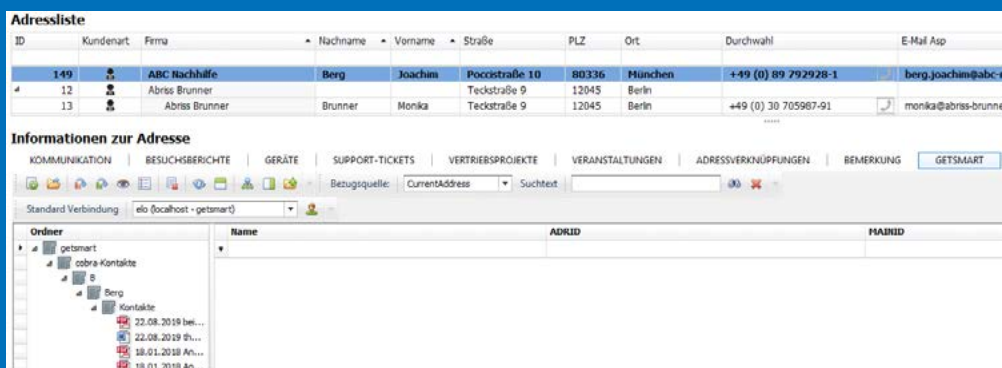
Adressliste

| ID | Kundenart | Firma | Nachname | Vorname | Straße | PLZ | Ort | Durchwahl | E-Mail Asp |
|---|---|---|---|---|---|---|---|---|---|
| 149 | | ABC Nachhilfe | Berg | Joachim | Poccistraße 10 | 80336 | München | +49 (0) 89 792928-1 | berg.joachim@abc-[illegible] |
| 12 | | Abriss Brunner | | | Teckstraße 9 | 12045 | Berlin | | |
| 13 | | Abriss Brunner | Brunner | Monika | Teckstraße 9 | 12045 | Berlin | +49 (0) 30 705987-91 | monika@abriss-brunne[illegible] |

Informationen zur Adresse

KOMMUNIKATION | BESUCHSBERICHTE | GERÄTE | SUPPORT-TICKETS | VERTRIEBSPROJEKTE | VERANSTALTUNGEN | ADRESSVERKNÜPFUNGEN | BEMERKUNG | GETSMART

Bezugsquelle: CurrentAddress Suchtext

Standard Verbindung elo (localhost - getsmart)

Ordner
getsmart
cobra-Kontakte
B
Berg
Kontakte
22.08.2019 bei...
22.08.2019 th...
18.01.2018 An...
18.01.2018 An...

| Name | ADRID | MAINID |
|---|---|---|